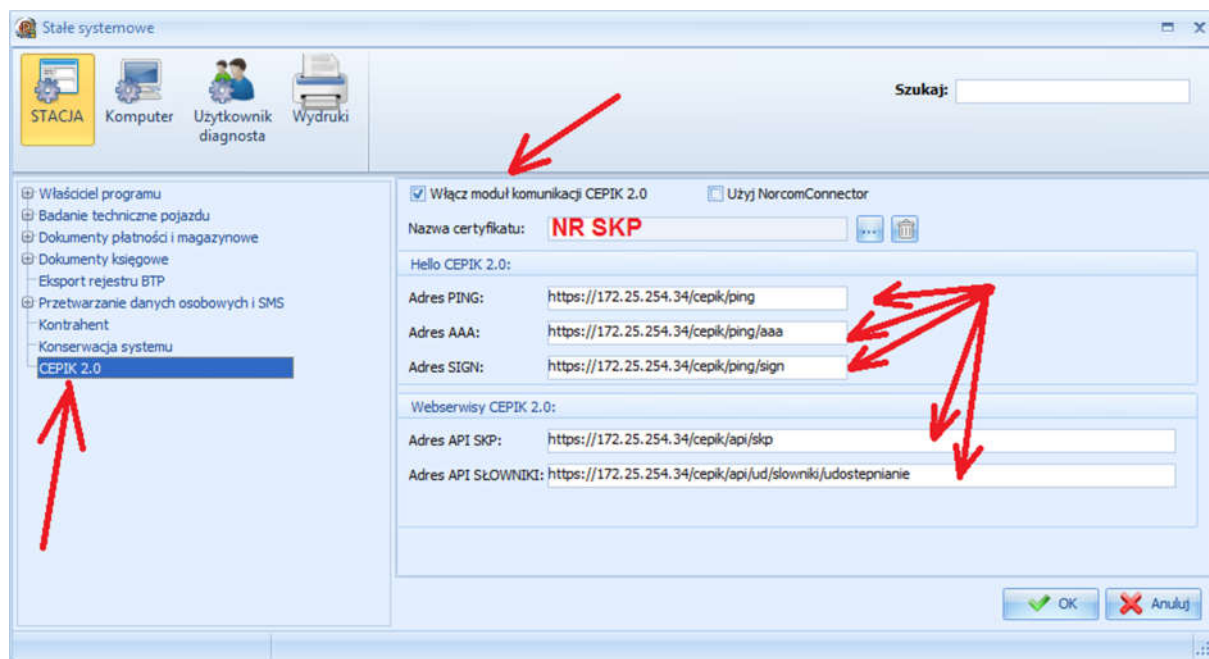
Stałe systemowe

STACJA
Komputer
Użytkownik diagnosta
Wydruki

Szukaj:

Właściciel programu
Badanie techniczne pojazdu
Dokumenty płatności i magazynowe
Dokumenty księgowe
Eksport rejestru BTP
Przetwarzanie danych osobowych i SMS
Kontrahent
Konserwacja systemu
CEPIK 2.0

Włącz moduł komunikacji CEPIK 2.0
Użyj NorcomConnector

Nazwa certyfikatu: NR SKP

Hello CEPIK 2.0:

Adres PING: https://172.25.254.34/cepik/ping
Adres AAA: https://172.25.254.34/cepik/ping/aaa
Adres SIGN: https://172.25.254.34/cepik/ping/sign

Webserwisy CEPIK 2.0:

Adres API SKP: https://172.25.254.34/cepik/api/skp
Adres API SŁOWNIKI: https://172.25.254.34/cepik/api/ud/slowniki/udostepnianie

OK
Anuluj